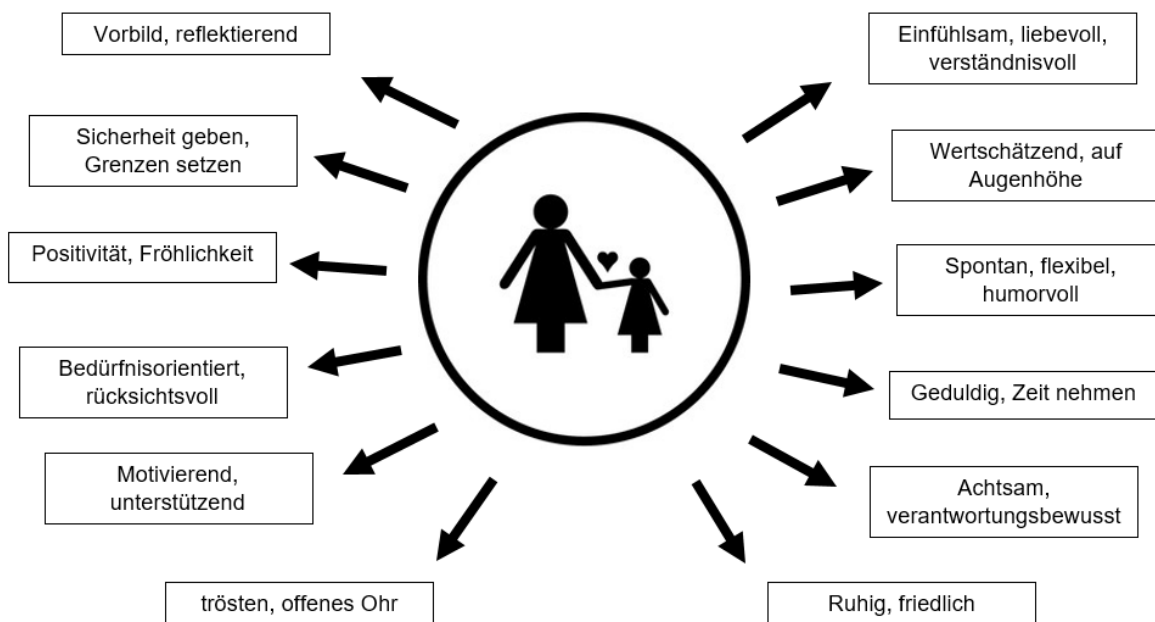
Vorbild, reflektierend

Einfühlsam, liebevoll, verständnisvoll

Sicherheit geben, Grenzen setzen

Wertschätzend, auf Augenhöhe

Positivität, Fröhlichkeit

Spontan, flexibel, humorvoll

Bedürfnisorientiert, rücksichtsvoll

Geduldig, Zeit nehmen

Motivierend, unterstützend

Achtsam, verantwortungsbewusst

trösten, offenes Ohr

Ruhig, friedlich